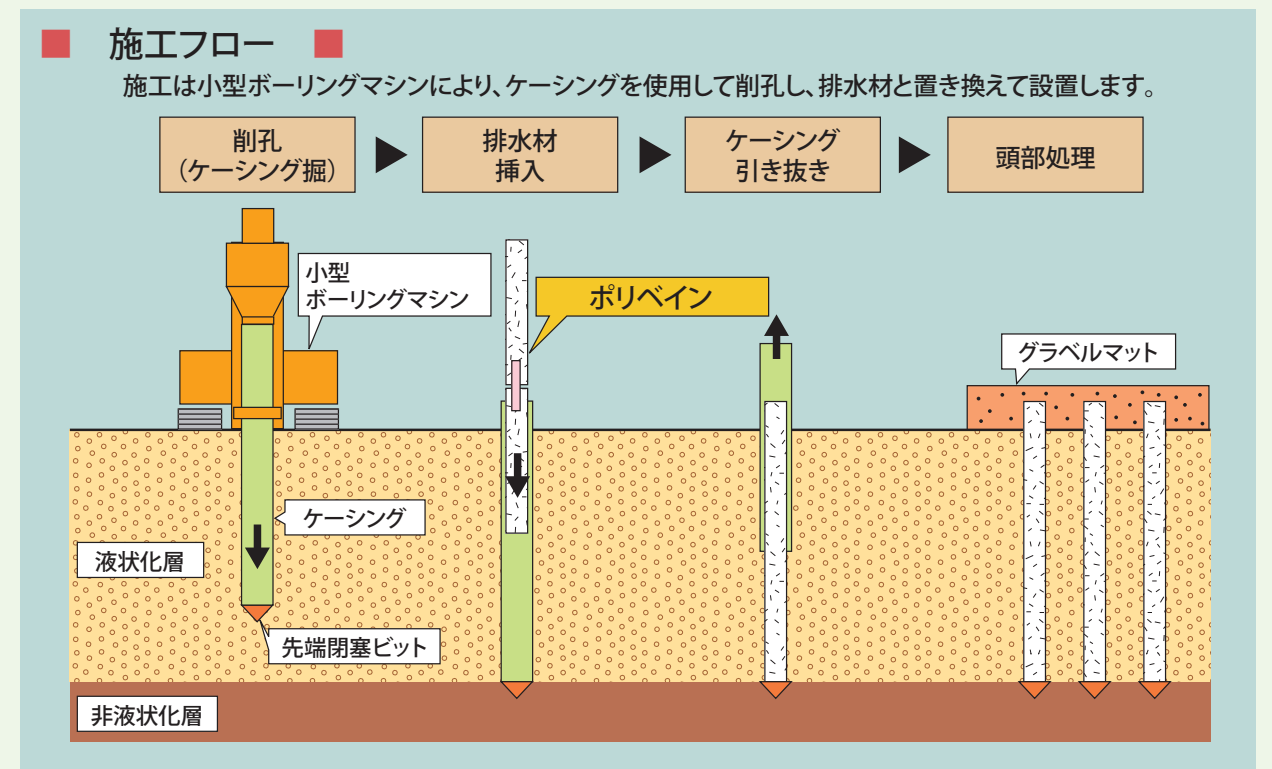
施工フロー

施工は小型ボーリングマシンにより、ケーシングを使用して削孔し、排水材と置き換えて設置します。

削孔
（ケーシング掘）

排水材
挿入

ケーシング
引き抜き

頭部処理

小型
ボーリングマシン

ポリベイン

グラベルマット

ケーシング

液状化層

先端閉塞ビット

非液状化層